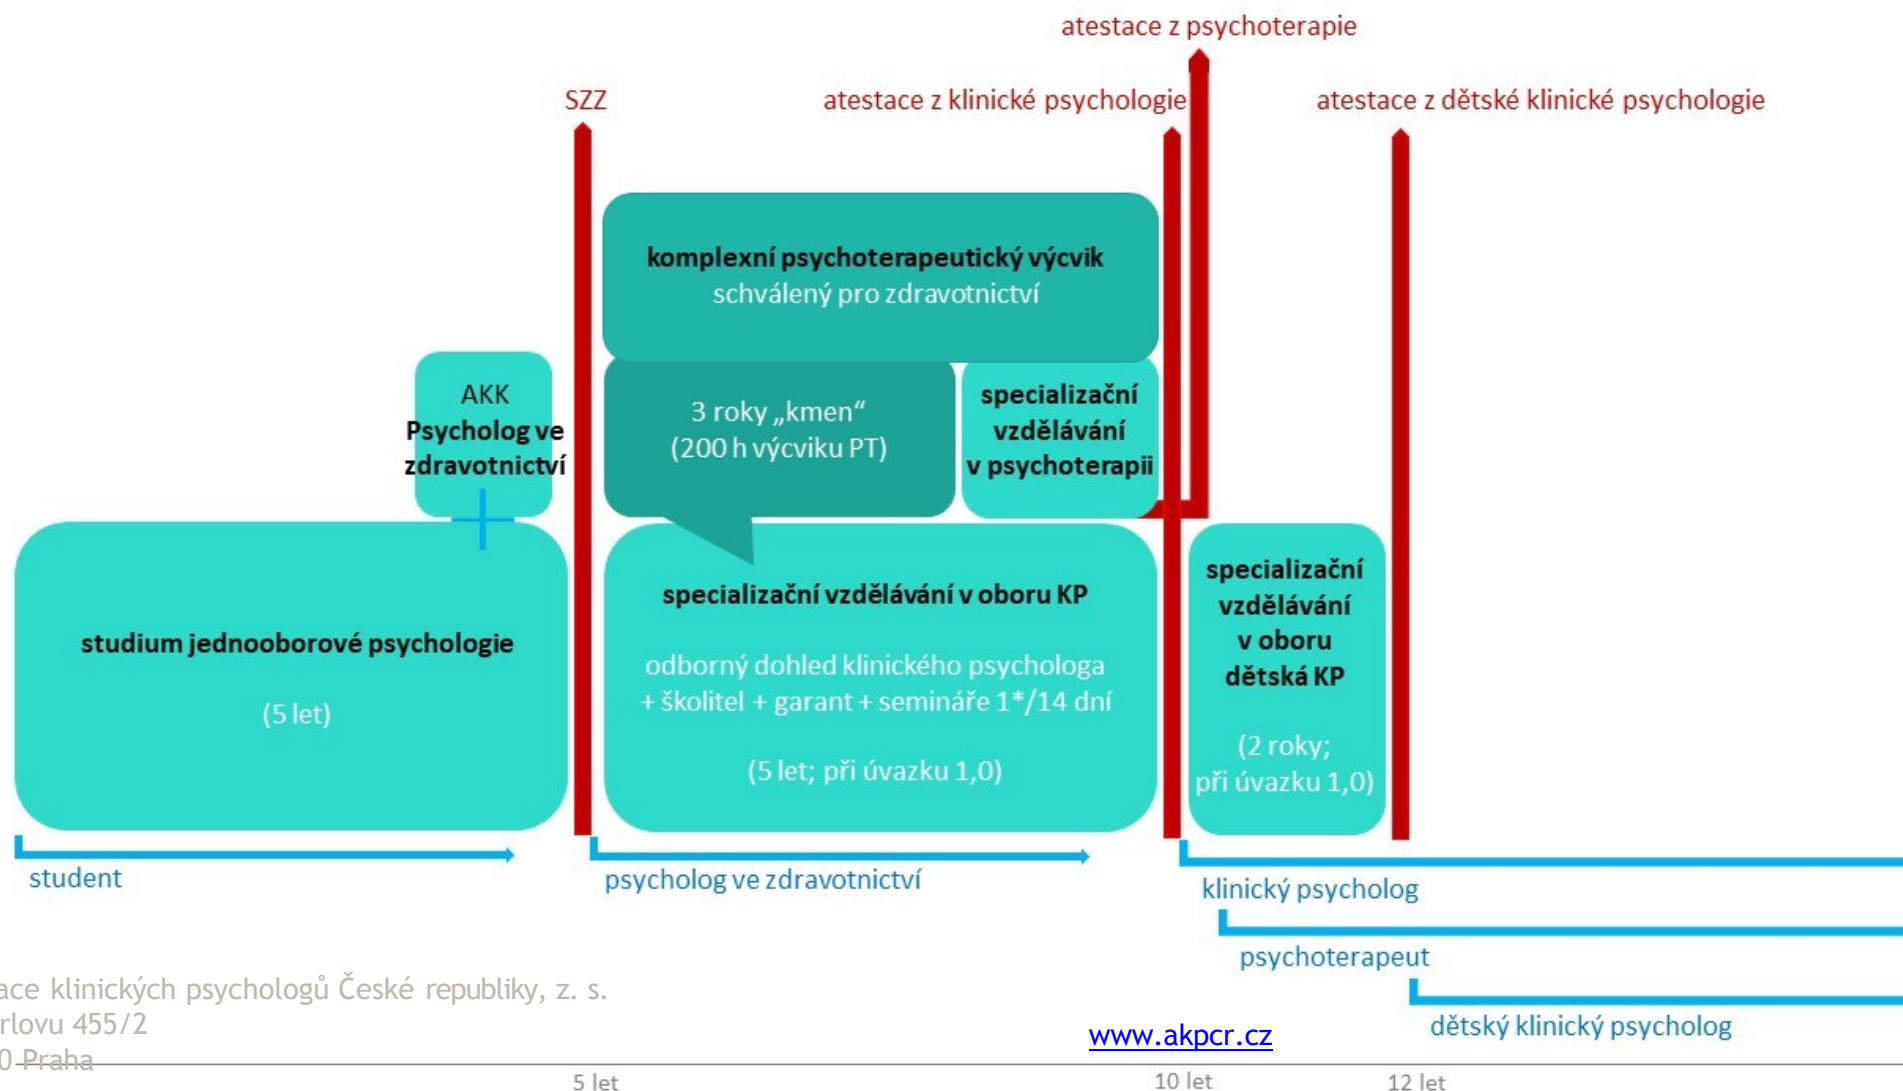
atestace z psychoterapie

SZZ

atestace z klinické psychologie

atestace z dětské klinické psychologie

komplexní psychoterapeutický výcvik
schválený pro zdravotnictví

AKK
Psycholog ve zdravotnictví

3 roky „kmen"
(200 h výcviku PT)

specializační vzdělávání v psychoterapii

specializační vzdělávání v oboru KP

odborný dohled klinického psychologa + školitel + garant + semináře 1*/14 dní

(5 let; při úvazku 1,0)

studium jednooborové psychologie

(5 let)

specializační vzdělávání v oboru dětská KP

(2 roky; při úvazku 1,0)

student

psycholog ve zdravotnictví

klinický psycholog

psychoterapeut

dětský klinický psycholog

ace klinických psychologů České republiky, z. s.
rlovu 455/2
0 Praha

www.akpcr.cz

5 let

10 let

12 let